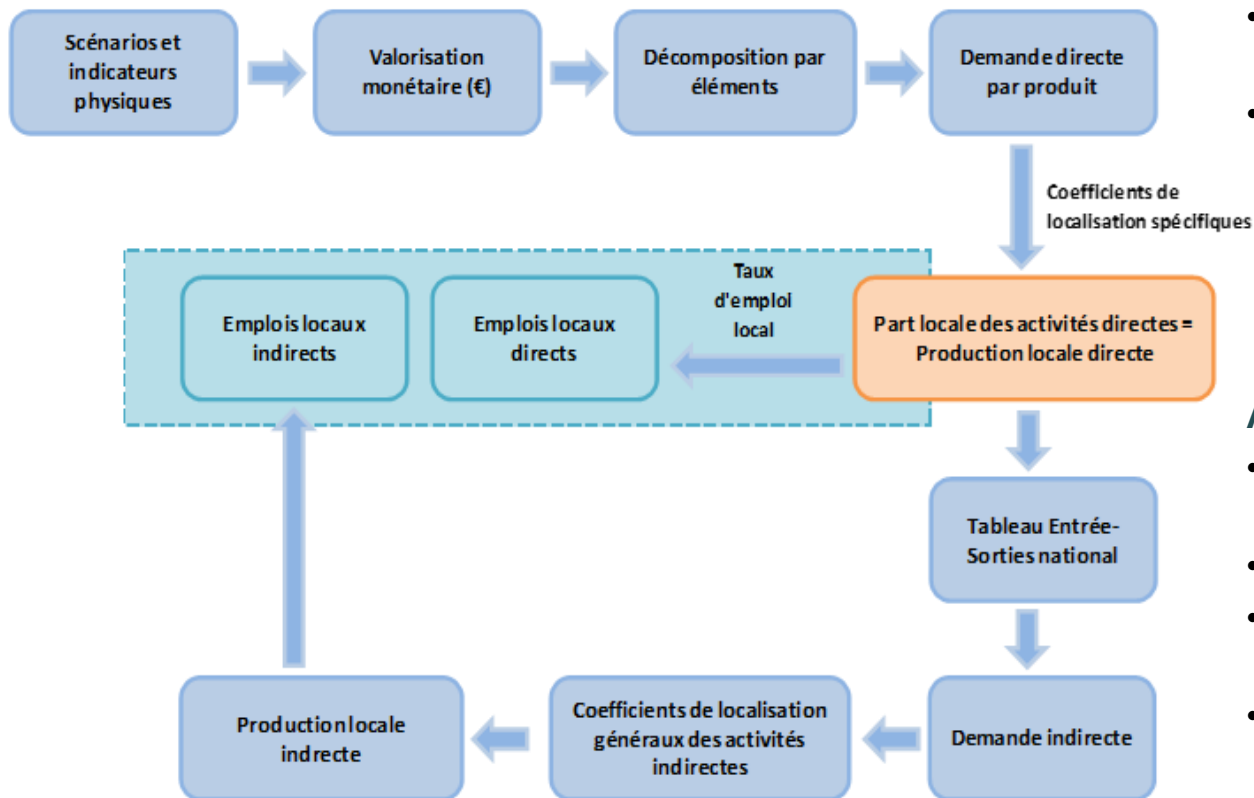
Scénarios et indicateurs physiques

Valorisation monétaire (€)

Décomposition par éléments

Demande directe par produit

Coefficients de localisation spécifiques

Taux d'emploi local

Emplois locaux indirects

Emplois locaux directs

Part locale des activités directes = Production locale directe

Tableau Entrée-Sorties national

Demande indirecte

Coefficients de localisation généraux des activités indirectes

Production locale indrecte